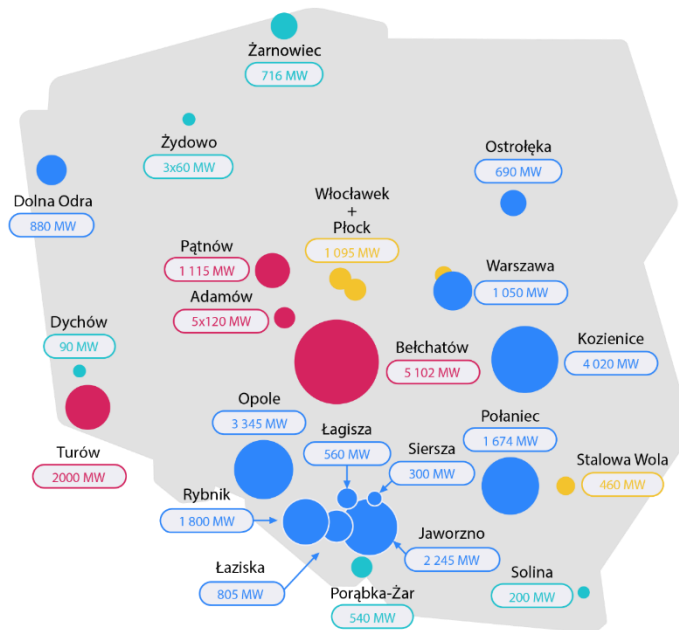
Żarnowiec
716 MW

Żydowo
3x60 MW

Ostrołęka
690 MW

Dolna Odra
880 MW

Włocławek
+
Płock
1 095 MW

Pątnów
1 115 MW

Warszawa
1 050 MW

Adamów
5x120 MW

Dychów
90 MW

Bełchatów
5 102 MW

Kozienice
4 020 MW

Turów
2000 MW

Opole
3 345 MW

Łagisza
560 MW

Połaniec
1 674 MW

Siersza
300 MW

Stalowa Wola
460 MW

Rybnik
1 800 MW

Jaworzno
2 245 MW

Łaziska
805 MW

Porąbka-Żar
540 MW

Solina
200 MW